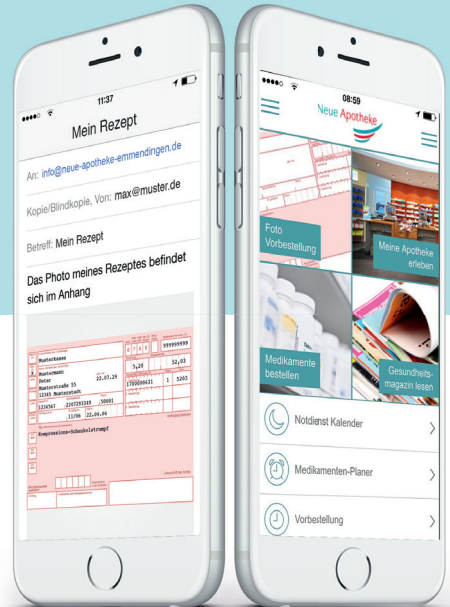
11:37

Mein Rezept

An: info@neue-apotheke-emmendingen.de

Kopie/Blindkopie, Von: max@muster.de

Betreff: Mein Rezept

Das Photo meines Rezeptes befindet sich im Anhang

Musterkasse
999999999
Mustermann
Peter
20.07.29
Musterstraße 55
12345 Musterstadt
1234567
11/06
22.06.06
Kompressions-Schenkelstrumpf

08:59

Neue Apotheke

Foto Vorbestellung

Meine Apotheke erleben

Medikamente bestellen

Gesundheitsmagazin lesen

Notdienst Kalender

Medikamenten-Planer

Vorbestellung